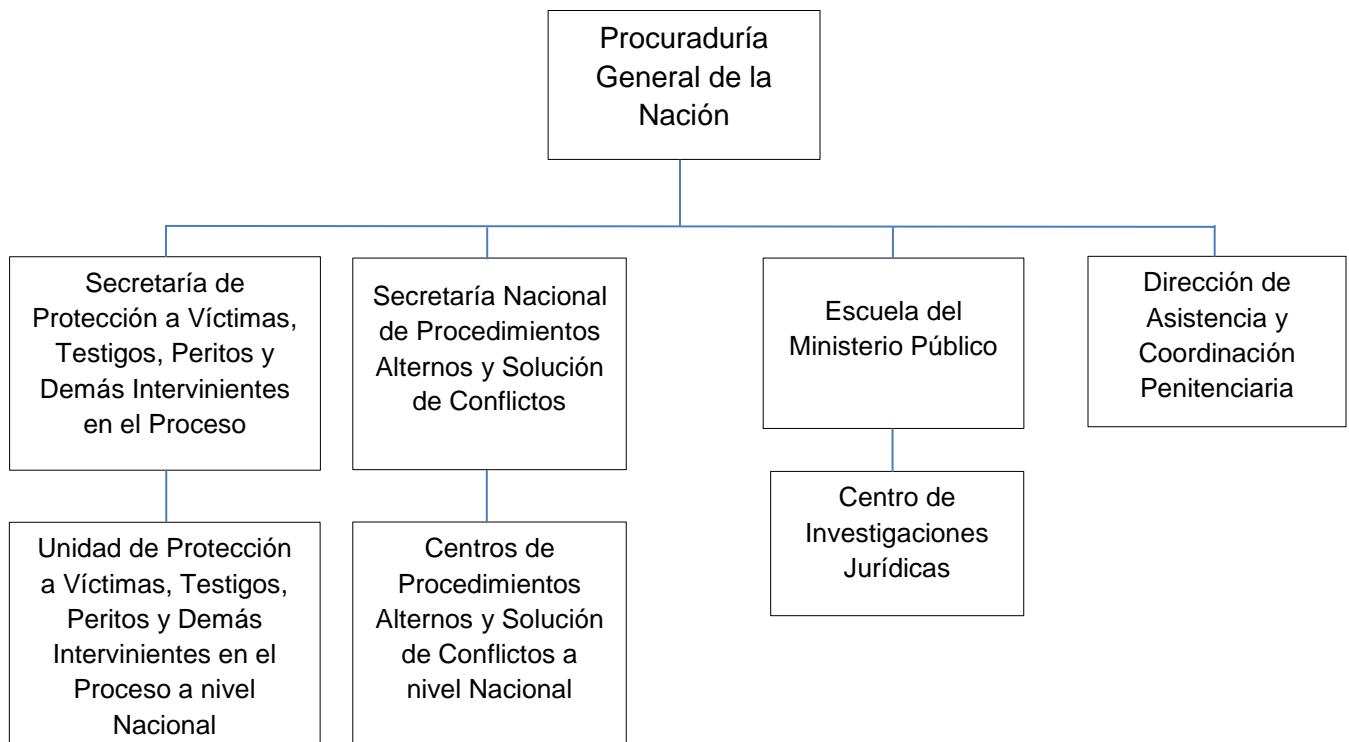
Procuraduría General de la Nación

Secretaría de Protección a Víctimas, Testigos, Peritos y Demás Intervinientes en el Proceso

Unidad de Protección a Víctimas, Testigos, Peritos y Demás Intervinientes en el Proceso a nivel Nacional

Secretaría Nacional de Procedimientos Alternos y Solución de Conflictos

Centros de Procedimientos Alternos y Solución de Conflictos a nivel Nacional

Escuela del Ministerio Público

Centro de Investigaciones Jurídicas

Dirección de Asistencia y Coordinación Penitenciaria